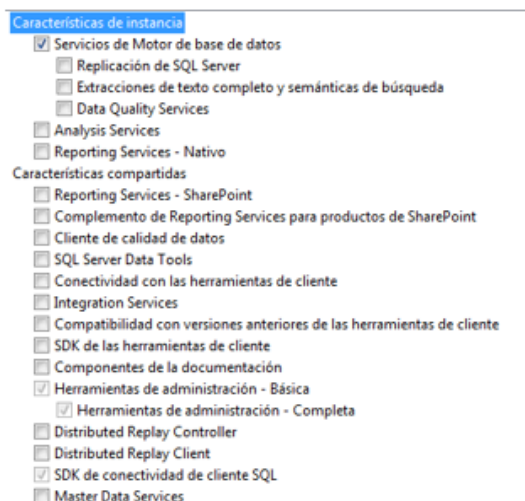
Características de instancia
Servicios de Motor de base de datos
Replicación de SQL Server
Extracciones de texto completo y semánticas de búsqueda
Data Quality Services
Analysis Services
Reporting Services - Nativo
Características compartidas
Reporting Services - SharePoint
Complemento de Reporting Services para productos de SharePoint
Cliente de calidad de datos
SQL Server Data Tools
Conectividad con las herramientas de cliente
Integration Services
Compatibilidad con versiones anteriores de las herramientas de cliente
SDK de las herramientas de cliente
Componentes de la documentación
Herramientas de administración - Básica
Herramientas de administración - Completa
Distributed Replay Controller
Distributed Replay Client
SDK de conectividad de cliente SQL
Master Data Services